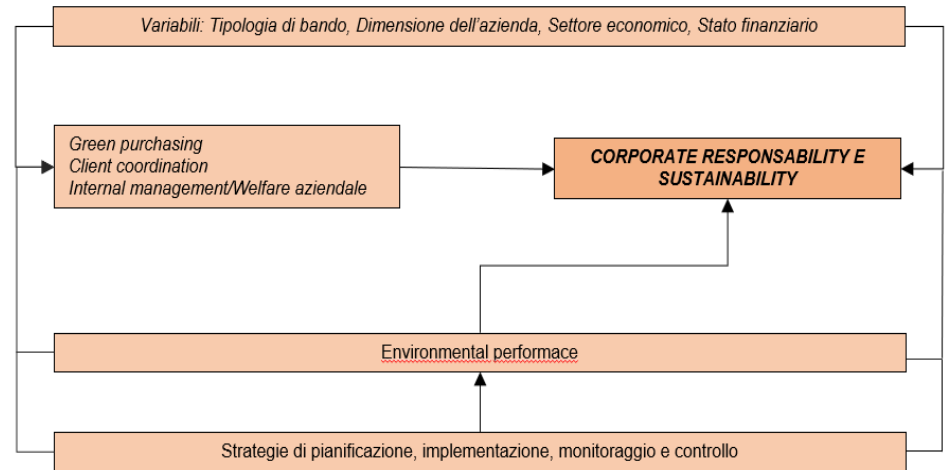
Variabili: Tipologia di bando, Dimensione dell'azienda, Settore economico, Stato finanziario

Green purchasing
Client coordination
Internal management/Welfare aziendale

CORPORATE RESPONSABILITY E SUSTAINABILITY

Environmental performace

Strategie di pianificazione, implementazione, monitoraggio e controllo